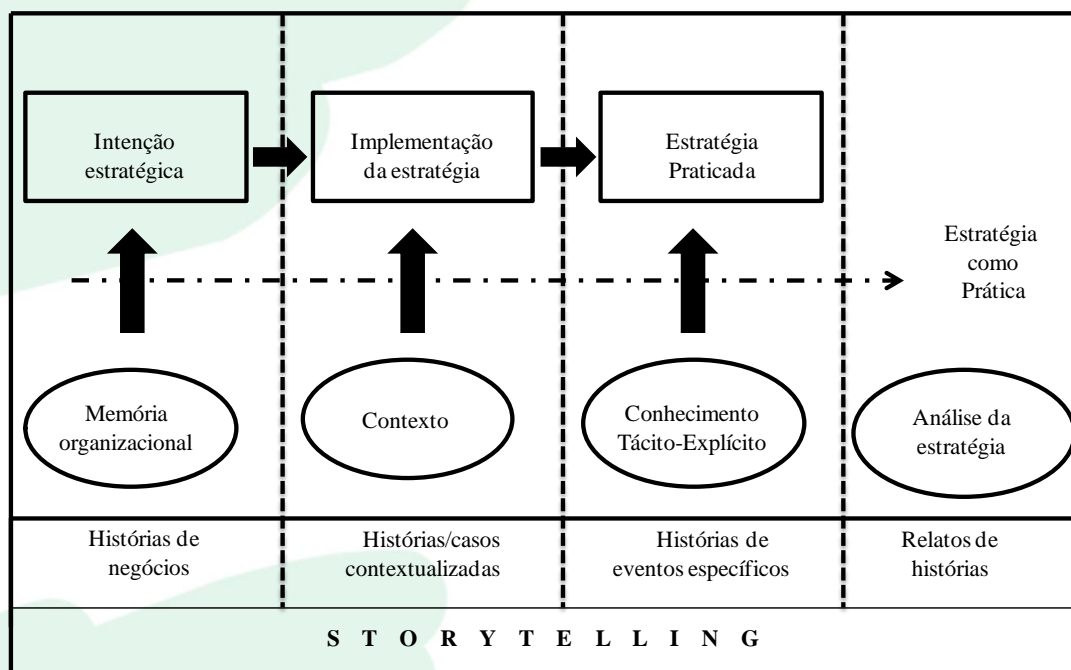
Intenção estratégica

Implementação da estratégia

Estratégia Praticada

Estratégia como Prática

Memória organizacional

Contexto

Conhecimento Tácito-Explícito

Análise da estratégia

Histórias de negócios

Histórias/casos contextualizadas

Histórias de eventos específicos

Relatos de histórias

S T O R Y T E L L I N G